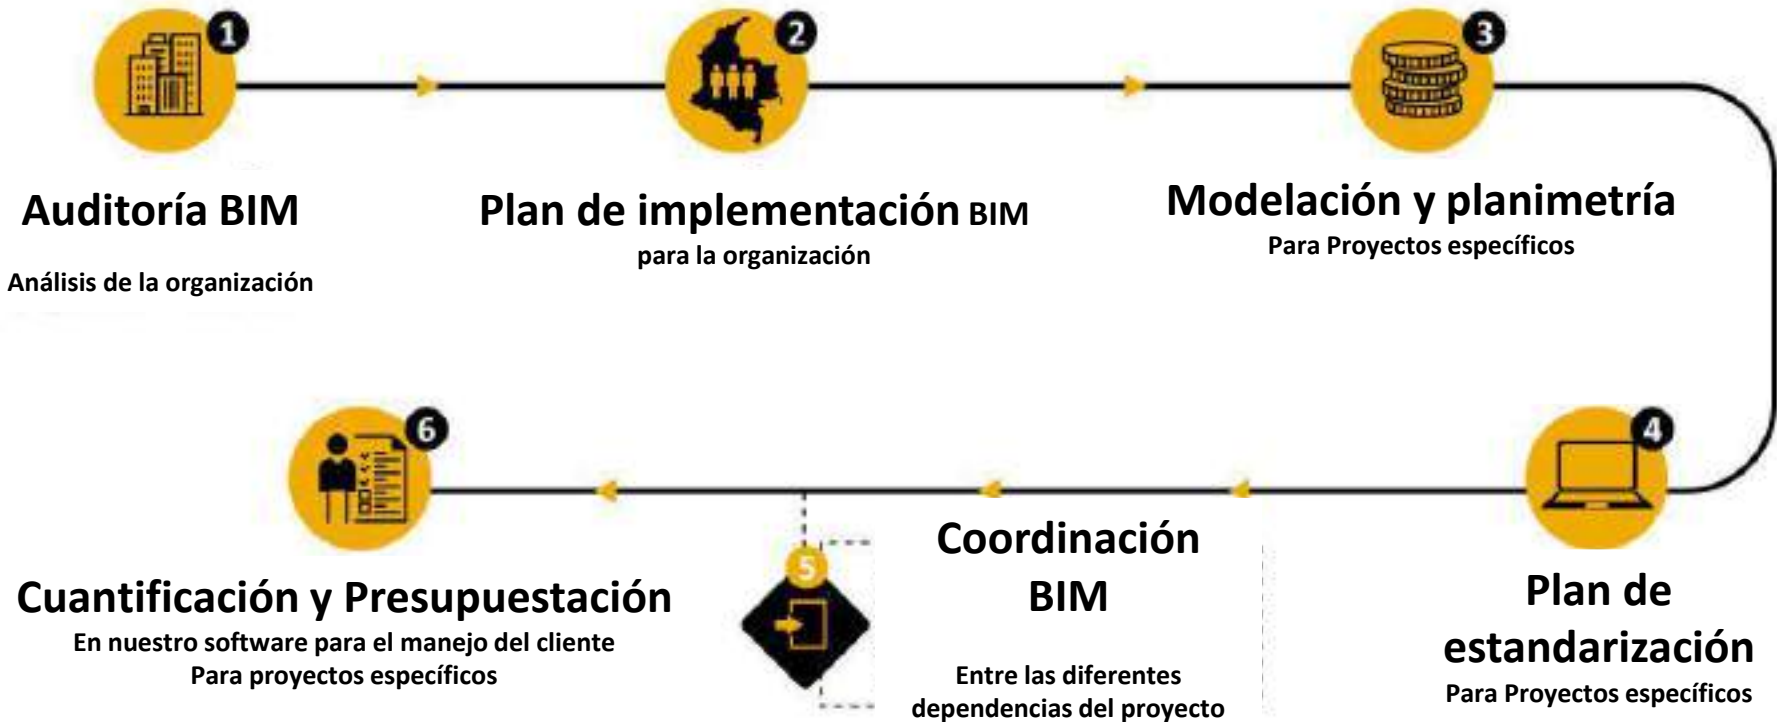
1

Auditoría BIM

Análisis de la organización

2

Plan de implementación BIM

para la organización

3

Modelación y planimetría

Para Proyectos específicos

6

Cuantificación y Presupuestación

En nuestro software para el manejo del cliente
Para proyectos específicos

5

Coordinación BIM

Entre las diferentes dependencias del proyecto

4

Plan de estandarización

Para Proyectos específicos